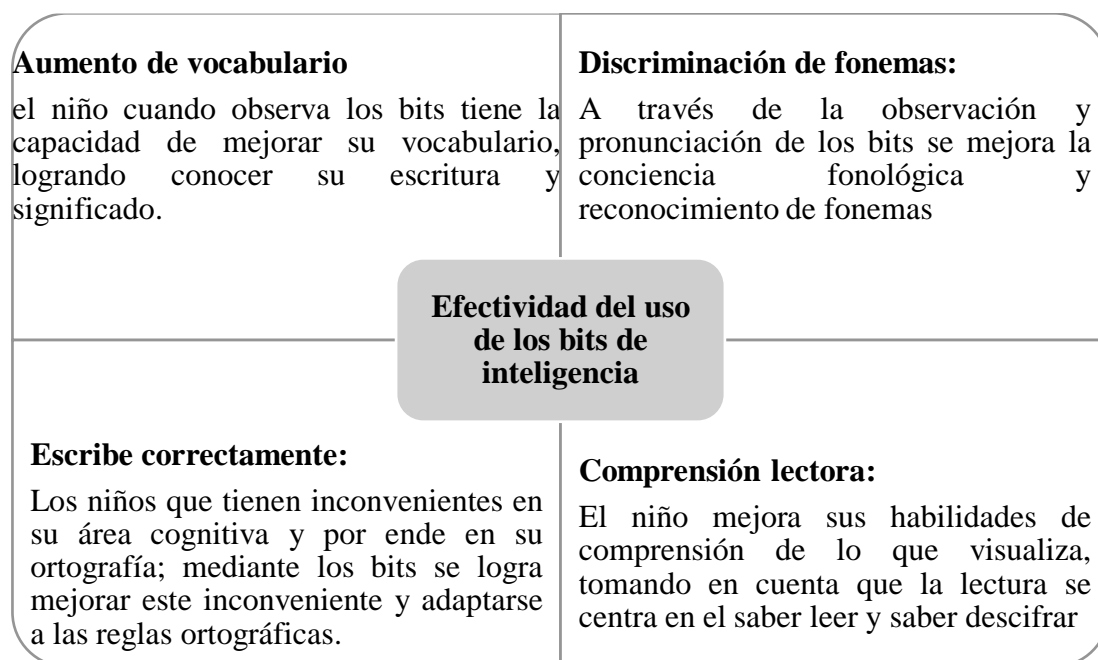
Aumento de vocabulario

el niño cuando observa los bits tiene la capacidad de mejorar su vocabulario, logrando conocer su escritura y significado.

Discriminación de fonemas:

A través de la observación y pronunciación de los bits se mejora la conciencia fonológica y reconocimiento de fonemas

Efectividad del uso de los bits de inteligencia

Escribe correctamente:

Los niños que tienen inconvenientes en su área cognitiva y por ende en su ortografía; mediante los bits se logra mejorar este inconveniente y adaptarse a las reglas ortográficas.

Comprensión lectora:

El niño mejora sus habilidades de comprensión de lo que visualiza, tomando en cuenta que la lectura se centra en el saber leer y saber descifrar